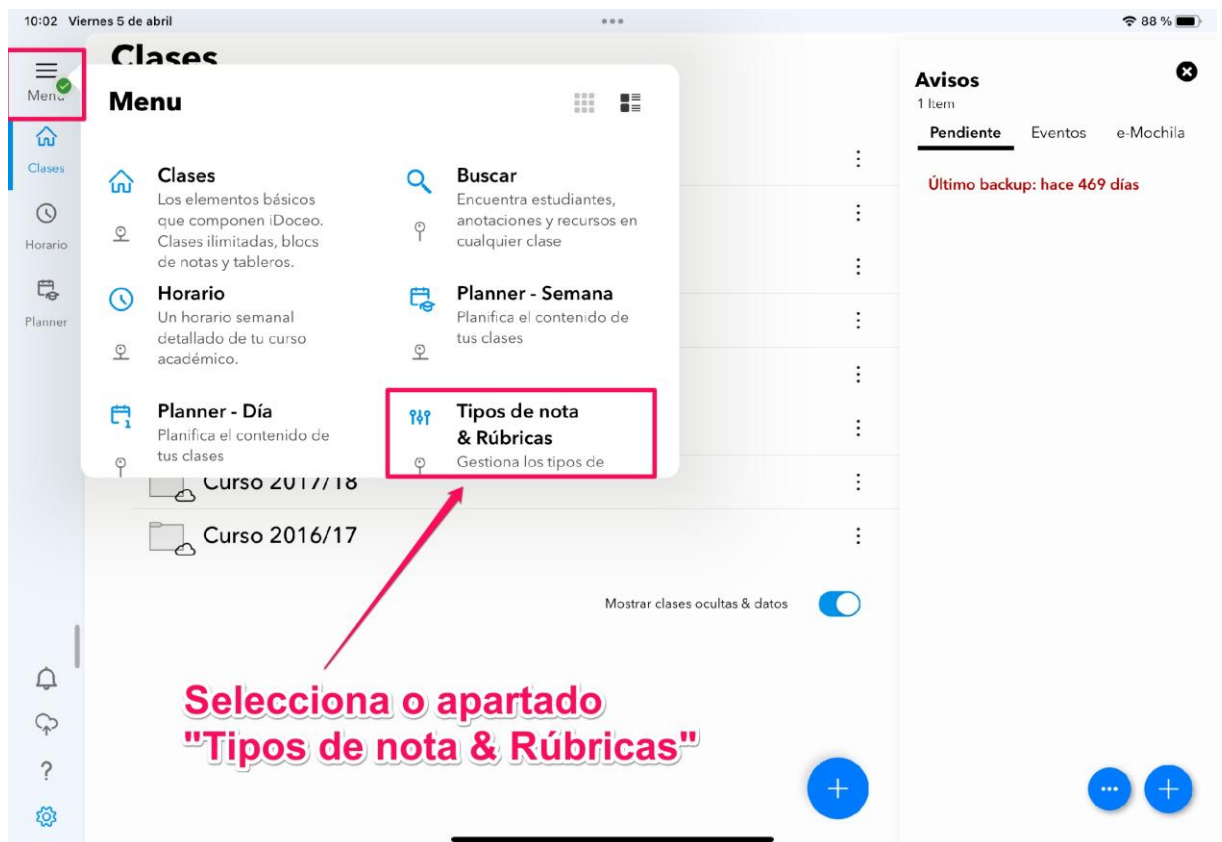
10:02 Viernes 5 de abril

88 %

Menu

Clases

Horario

Planner

Clases

Menu

Clases
Los elementos básicos que componen iDoceo. Clases ilimitadas, blocs de notas y tableros.

Buscar
Encuentra estudiantes, anotaciones y recursos en cualquier clase

Horario
Un horario semanal detallado de tu curso académico.

Planner - Semana
Planifica el contenido de tus clases

Planner - Día
Planifica el contenido de tus clases

Tipos de nota & Rúbricas
Gestiona los tipos de

Curso 2017/18

Curso 2016/17

Mostrar clases ocultas & datos

Avisos
1 Item

Pendiente Eventos e-Mochila

Último backup: hace 469 días

Selecciona o apartado "Tipos de nota & Rúbricas"

?